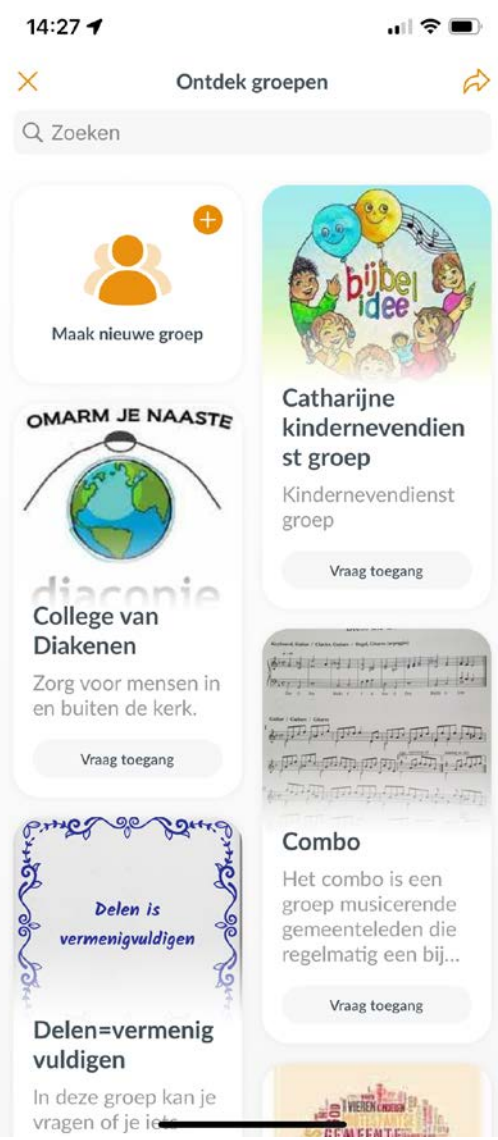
14:27

Ontdek groepen

Zoeken

Maak nieuwe groep

bijbel idee

Catharijne kindernevendienst groep

Kindernevendienst groep

Vraag toegang

OMARM JE NAASTE

diaconie

College van Diakenen

Zorg voor mensen in en buiten de kerk.

Vraag toegang

Combo

Het combo is een groep musicerende gemeenteleden die regelmatig een bij...

Vraag toegang

Delen is vermenigvuldigen

Delen=vermenigvuldigen

In deze groep kan je vragen of je iets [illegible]